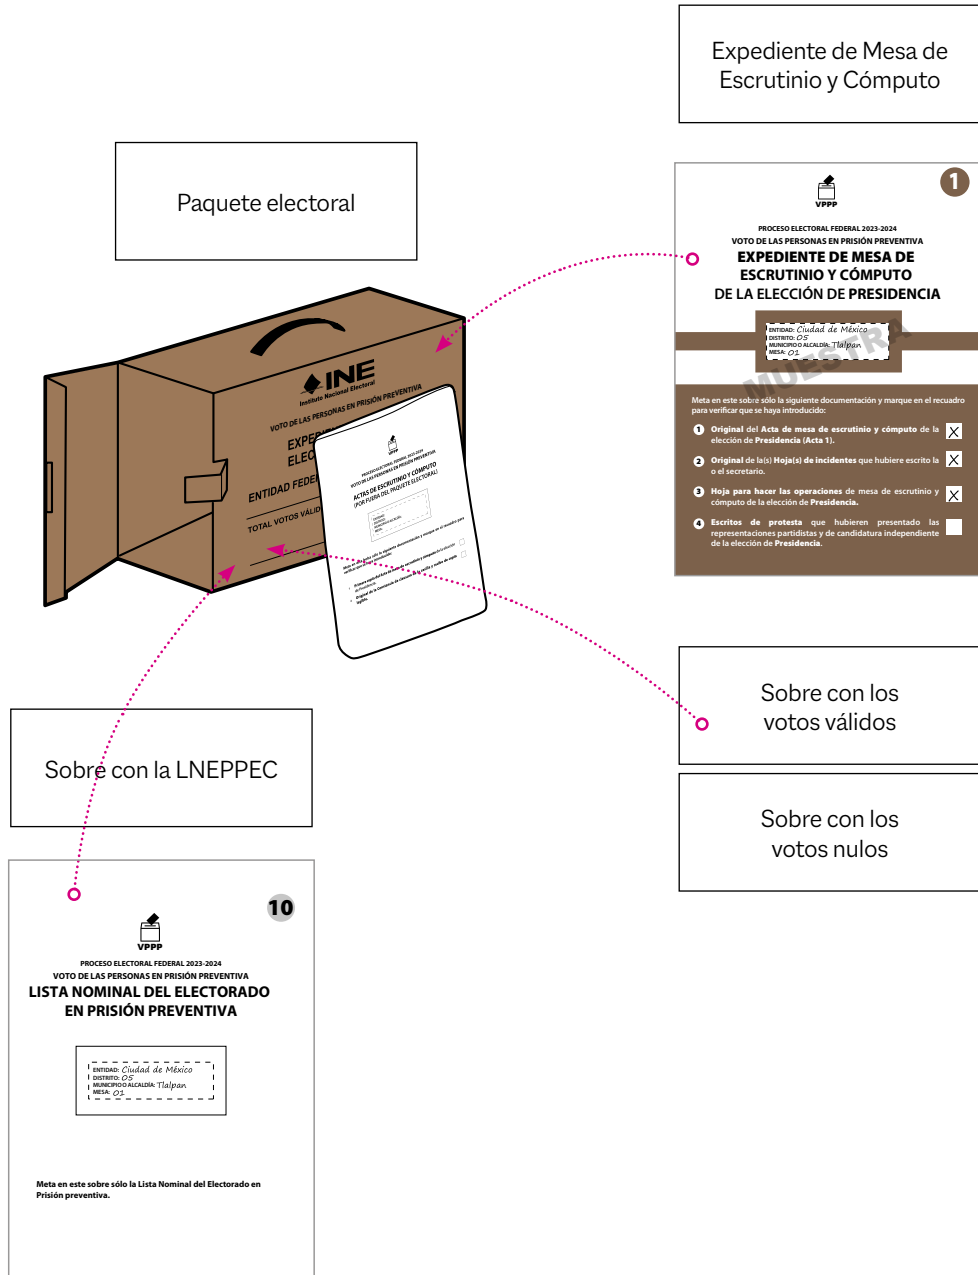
Expediente de Mesa de Escrutinio y Cómputo

Paquete electoral

1

VPPP

PROCESO ELECTORAL FEDERAL 2023-2024
VOTO DE LAS PERSONAS EN PRISIÓN PREVENTIVA
EXPEDIENTE DE MESA DE ESCRUTINIO Y CÓMPUTO
DE LA ELECCIÓN DE PRESIDENCIA

ENTIDAD: Ciudad de México
DISTRITO: 05
MUNICIPIO O ALCALDÍA: Tlalpan
MESA: 01

MUESTRA

Meta en este sobre sólo la siguiente documentación y marque en el recuadro para verificar que se haya introducido:

1 Original del Acta de mesa de escrutinio y cómputo de la elección de Presidencia (Acta 1).
2 Original de la(s) Hoja(s) de incidentes que hubiere escrito la o el secretario.
3 Hoja para hacer las operaciones de mesa de escrutinio y cómputo de la elección de Presidencia.
4 Escritos de protesta que hubieren presentado las representaciones partidistas y de candidatura independiente de la elección de Presidencia.

INE
Instituto Nacional Electoral
VOTO DE LAS PERSONAS EN PRISIÓN PREVENTIVA
EXPE
ELEC
ENTIDAD FEDER
TOTAL VOTOS VÁLID

VPPP
PROCESO ELECTORAL FEDERAL 2023-2024
VOTO DE LAS PERSONAS EN PRISIÓN PREVENTIVA
ACTAS DE ESCRUTINIO Y CÓMPUTO
(POR FUERA DEL PAQUETE ELECTORAL)

Sobre con los votos válidos

Sobre con la LNEPPEC

Sobre con los votos nulos

10

VPPP

PROCESO ELECTORAL FEDERAL 2023-2024
VOTO DE LAS PERSONAS EN PRISIÓN PREVENTIVA
LISTA NOMINAL DEL ELECTORADO EN PRISIÓN PREVENTIVA

ENTIDAD: Ciudad de México
DISTRITO: 05
MUNICIPIO O ALCALDÍA: Tlalpan
MESA: 01

Meta en este sobre sólo la Lista Nominal del Electorado en Prisión preventiva.